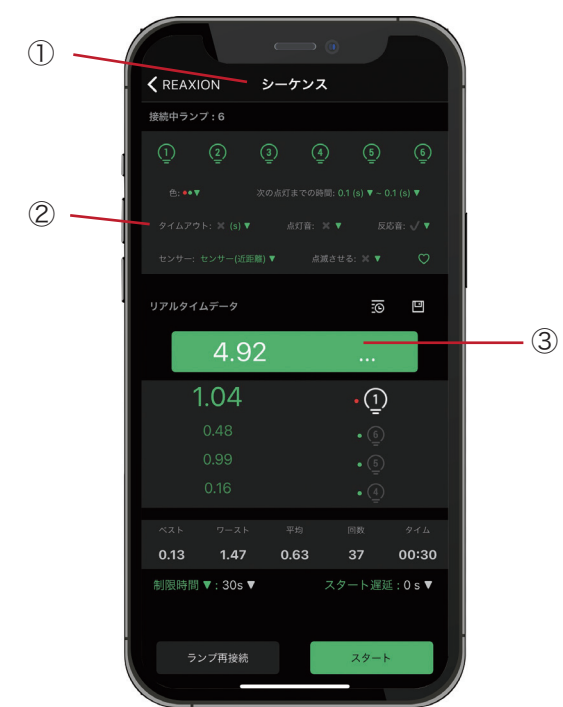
①

REAXION シーケンス

接続中ランプ：6

1 2 3 4 5 6

色: ▼ 次の点灯までの時間: 0.1 (s) ▼ ~ 0.1 (s) ▼

②

タイムアウト: ✕ (s) ▼ 点灯音: ✕ ▼ 反応音: ✓ ▼

センサー: センサー(近距離) ▼ 点滅させる: ✕ ▼

リアルタイムデータ

4.92 ...

③

1.04 1

0.48 6

0.99 5

0.16 4

| ベスト | ワースト | 平均 | 回数 | タイム |
|---|---|---|---|---|
| 0.13 | 1.47 | 0.63 | 37 | 00:30 |

制限時間 ▼ : 30s ▼ スタート遅延 : 0 s ▼

ランプ再接続 スタート